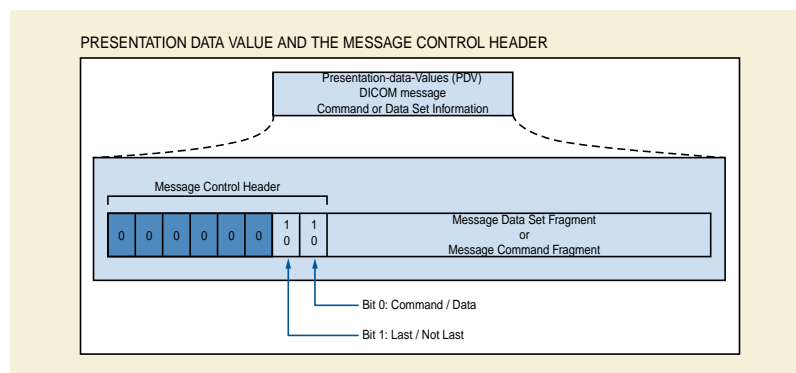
PRESENTATION DATA VALUE AND THE MESSAGE CONTROL HEADER

Presentation-data-Values (PDV)
DICOM message
Command or Data Set Information

Message Control Header

| 0 | 0 | 0 | 0 | 0 | 0 | 1 0 | 1 0 | Message Data Set Fragment or Message Command Fragment |
|---|---|---|---|---|---|---|---|---|

Bit 0: Command / Data

Bit 1: Last / Not Last